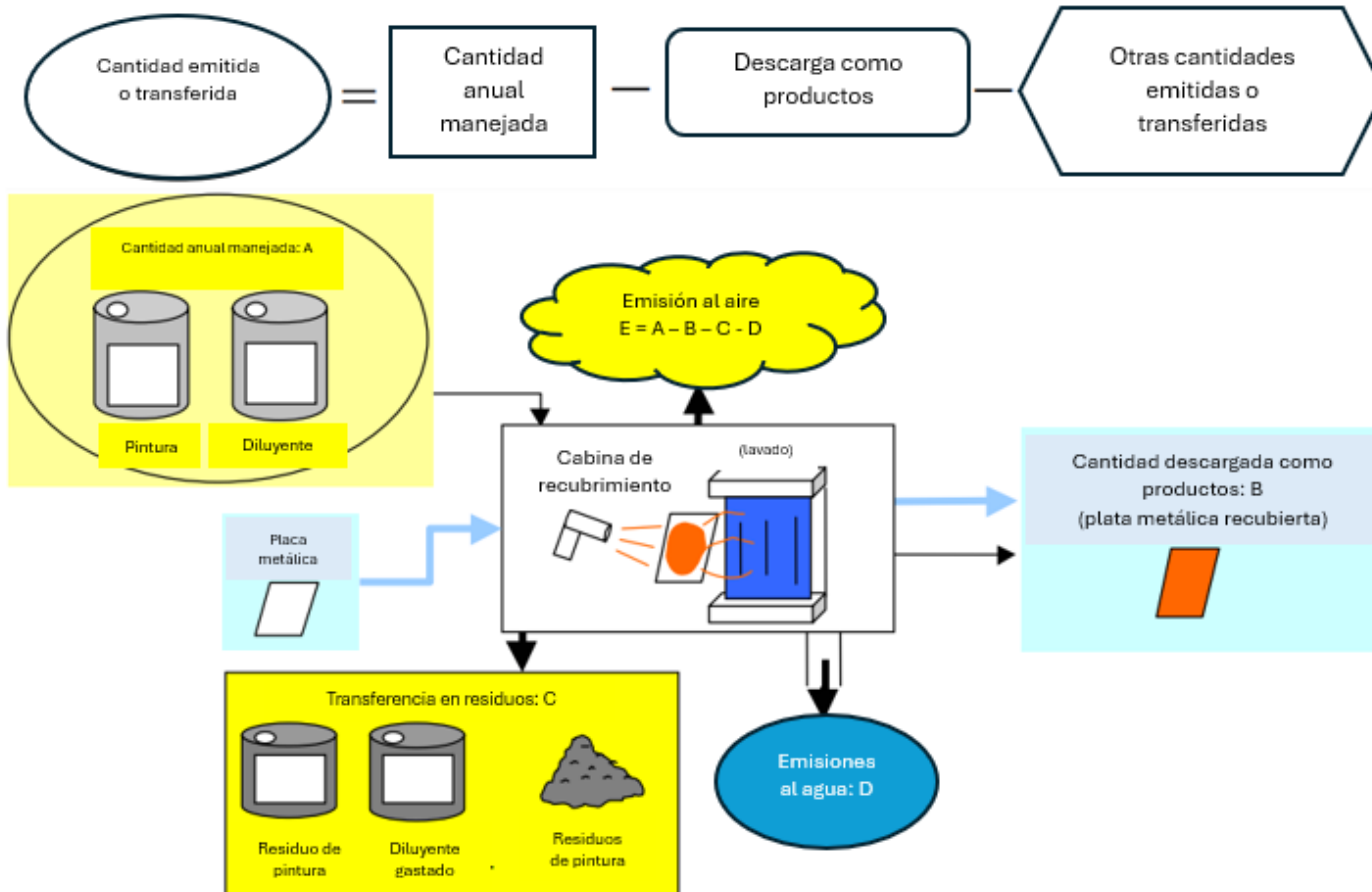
Cantidad emitida o transferida = Cantidad anual manejada − Descarga como productos − Otras cantidades emitidas o transferidas

Cantidad anual manejada: A

Pintura

Diluyente

Emisión al aire
E = A – B – C - D

Cabina de recubrimiento

(lavado)

Placa metálica

Cantidad descargada como productos: B
(plata metálica recubierta)

Transferencia en residuos: C

Residuo de pintura

Diluyente gastado

Residuos de pintura

Emisiones al agua: D